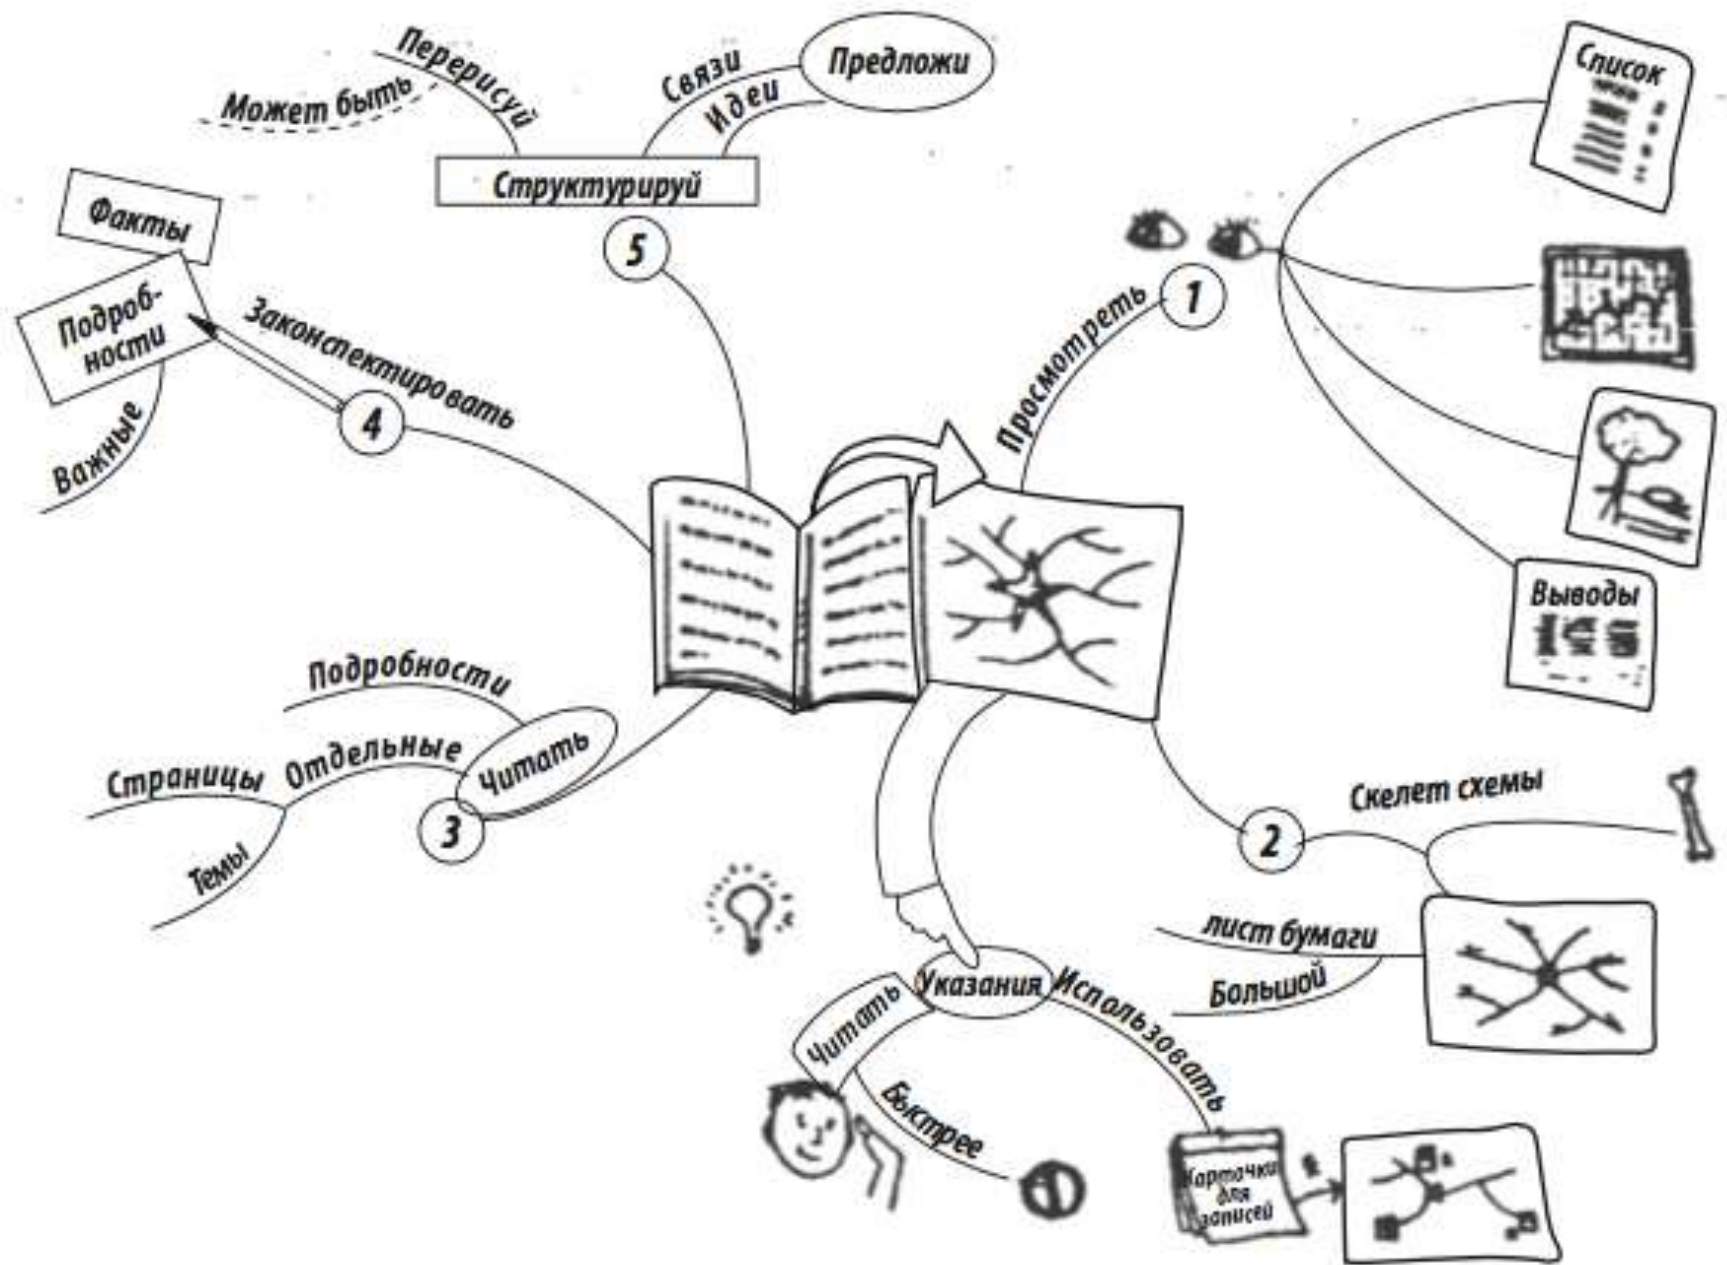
Может быть
Перерисуй
Связи
Предложи
Идеи
Структурируй
5
Факты
Подробности
Законспектировать
4
Важные
Список
1
Просмотреть
Выводы
Подробности
Отдельные
Страницы
Читать
3
Темы
Скелет схемы
2
лист бумаги
Большой
Указания
Читать
Использовать
Быстрее
Карточки для записей